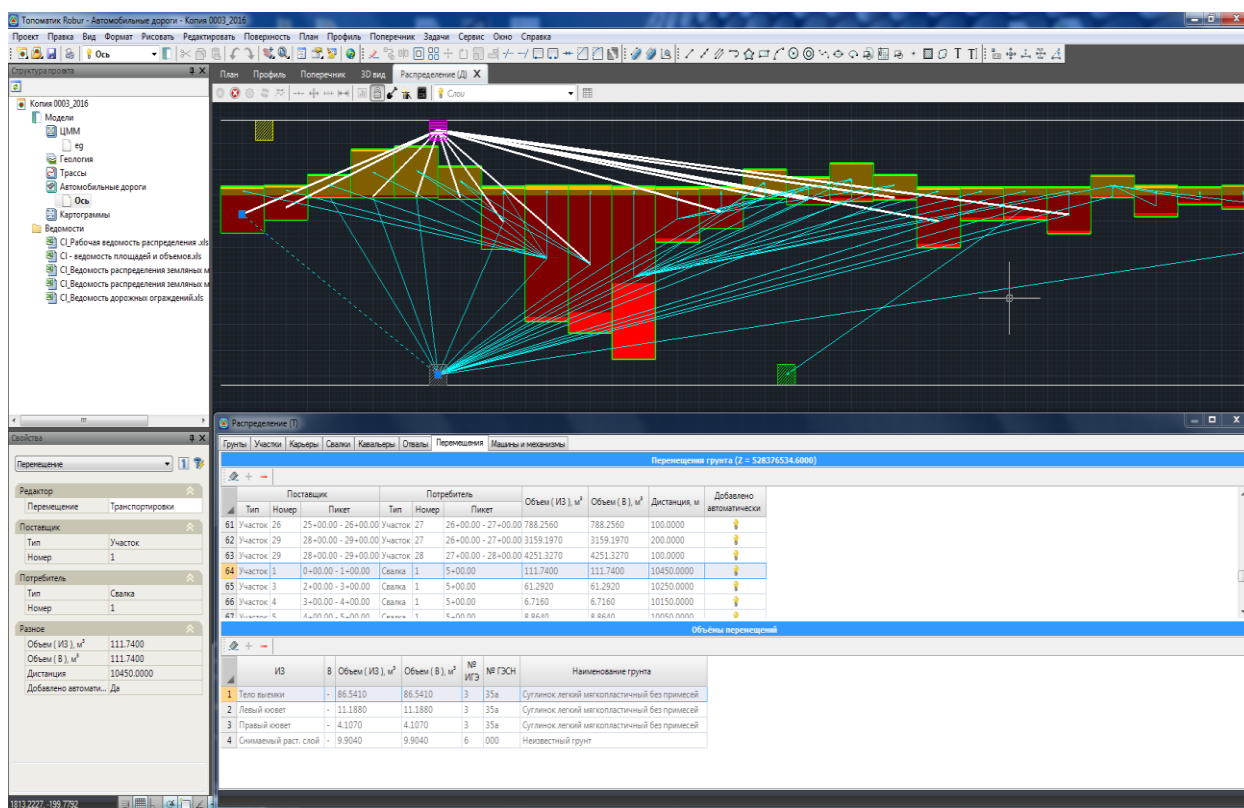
Топоматик Robur - Автомобильные дороги - Копия 0003_2016

Проект Правка Вид Формат Рисовать Редактировать Поверхность План Профиль Поперечник Задачи Сервис Окно Справка

Ось

Структура проекта

Копия 0003_2016
Модели
ЦММ
eg
Геология
Трассы
Автомобильные дороги
Ось
Картограммы
Ведомости
CI_Рабочая ведомость распределения .xls
CI - ведомость площадей и объемов.xls
CI_Ведомость распределения земляных м
CI_Ведомость распределения земляных м
CI_Ведомость дорожных ограждений.xls

План Профиль Поперечник 3D вид Распределение (Д)

Слои

Свойства

Перемещение

| Редактор | |
|---|---|
| Перемещение | Транспортировки |
| Поставщик | |
| Тип | Участок |
| Номер | 1 |
| Потребитель | |
| Тип | Свалка |
| Номер | 1 |
| Разное | |
| Объем ( ИЗ ), м³ | 111.7400 |
| Объем ( В ), м³ | 111.7400 |
| Дистанция | 10450.0000 |
| Добавлено автомати... | Да |

Распределение (Т)

Грунты Участки Карьеры Свалки Кавальеры Отвалы Перемещения Машины и механизмы

Перемещения грунта (Z = 528376534.6000)

| | Поставщик Тип | Номер | Пикет | Потребитель Тип | Номер | Пикет | Объем ( ИЗ ), м³ | Объем ( В ), м³ | Дистанция, м | Добавлено автоматически |
|---|---|---|---|---|---|---|---|---|---|---|
| 61 | Участок | 26 | 25+00.00 - 26+00.00 | Участок | 27 | 26+00.00 - 27+00.00 | 788.2560 | 788.2560 | 100.0000 | |
| 62 | Участок | 29 | 28+00.00 - 29+00.00 | Участок | 27 | 26+00.00 - 27+00.00 | 3159.1970 | 3159.1970 | 200.0000 | |
| 63 | Участок | 29 | 28+00.00 - 29+00.00 | Участок | 28 | 27+00.00 - 28+00.00 | 4251.3270 | 4251.3270 | 100.0000 | |
| 64 | Участок | 1 | 0+00.00 - 1+00.00 | Свалка | 1 | 5+00.00 | 111.7400 | 111.7400 | 10450.0000 | |
| 65 | Участок | 3 | 2+00.00 - 3+00.00 | Свалка | 1 | 5+00.00 | 61.2920 | 61.2920 | 10250.0000 | |
| 66 | Участок | 4 | 3+00.00 - 4+00.00 | Свалка | 1 | 5+00.00 | 6.7160 | 6.7160 | 10150.0000 | |
| 67 | Участок | 5 | 4+00.00 - 5+00.00 | Свалка | 1 | 5+00.00 | 8.8640 | 8.8640 | 10050.0000 | |

Объёмы перемещений

| | ИЗ | В | Объем ( ИЗ ), м³ | Объем ( В ), м³ | № ИГЭ | № ГЭСН | Наименование грунта |
|---|---|---|---|---|---|---|---|
| 1 | Тело выемки | - | 86.5410 | 86.5410 | 3 | 35а | Суглинок легкий мягкопластичный без примесей |
| 2 | Левый кювет | - | 11.1880 | 11.1880 | 3 | 35а | Суглинок легкий мягкопластичный без примесей |
| 3 | Правый кювет | - | 4.1070 | 4.1070 | 3 | 35а | Суглинок легкий мягкопластичный без примесей |
| 4 | Снимаемый раст. слой | - | 9.9040 | 9.9040 | 6 | 000 | Неизвестный грунт |

1813.2227, -199.7792